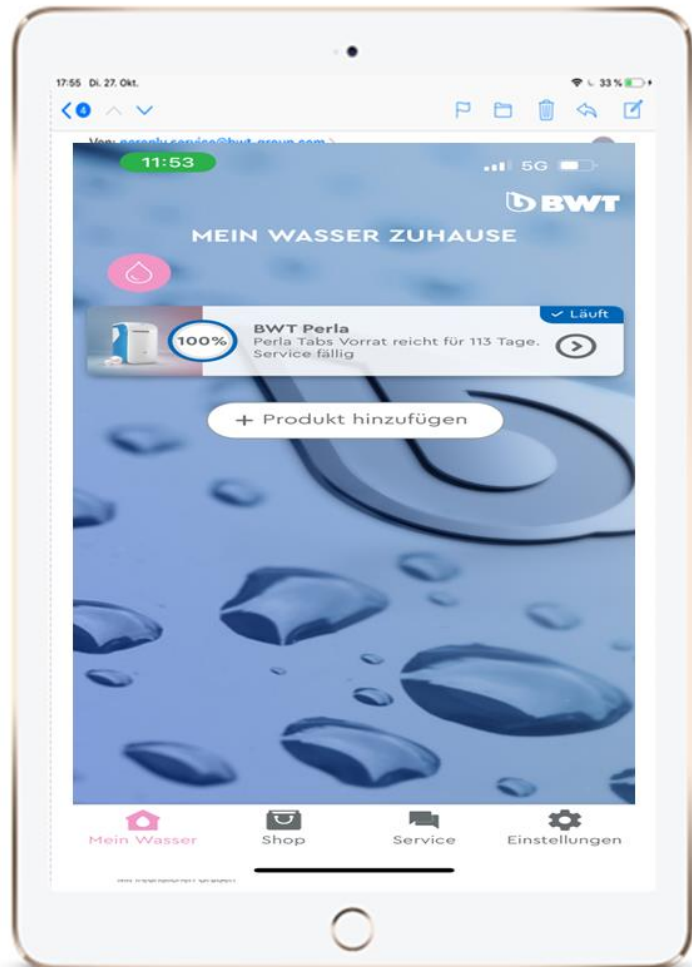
17:55 Di. 27. Okt.

33 %

4

Von: noreply.service@bwt-group.com

11:53

5G

BWT

MEIN WASSER ZUHAUSE

✓ Läuft

100%

BWT Perla

Perla Tabs Vorrat reicht für 113 Tage. Service fällig

+ Produkt hinzufügen

Mein Wasser

Shop

Service

Einstellungen

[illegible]